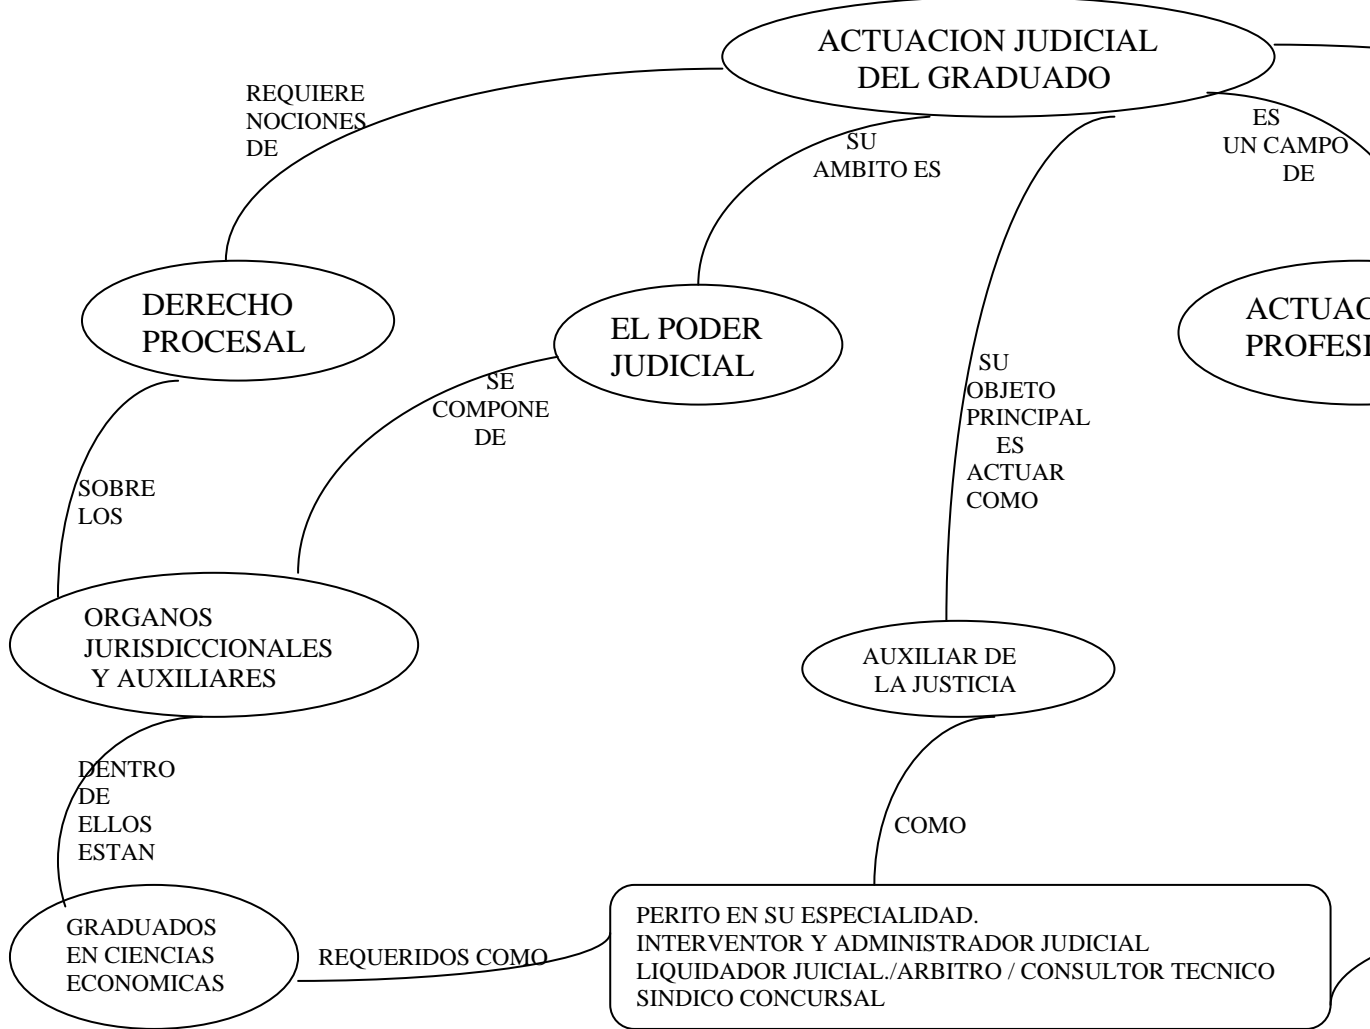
ACTUACION JUDICIAL DEL GRADUADO

REQUIERE NOCIONES DE

SU AMBITO ES

ES UN CAMPO DE

DERECHO PROCESAL

EL PODER JUDICIAL

ACTUAC PROFESI

SE COMPONE DE

SU OBJETO PRINCIPAL ES ACTUAR COMO

SOBRE LOS

ORGANOS JURISDICCIONALES Y AUXILIARES

AUXILIAR DE LA JUSTICIA

DENTRO DE ELLOS ESTAN

COMO

GRADUADOS EN CIENCIAS ECONOMICAS

REQUERIDOS COMO

PERITO EN SU ESPECIALIDAD.
INTERVENTOR Y ADMINISTRADOR JUDICIAL
LIQUIDADOR JUICIAL./ARBITRO / CONSULTOR TECNICO
SINDICO CONCURSAL